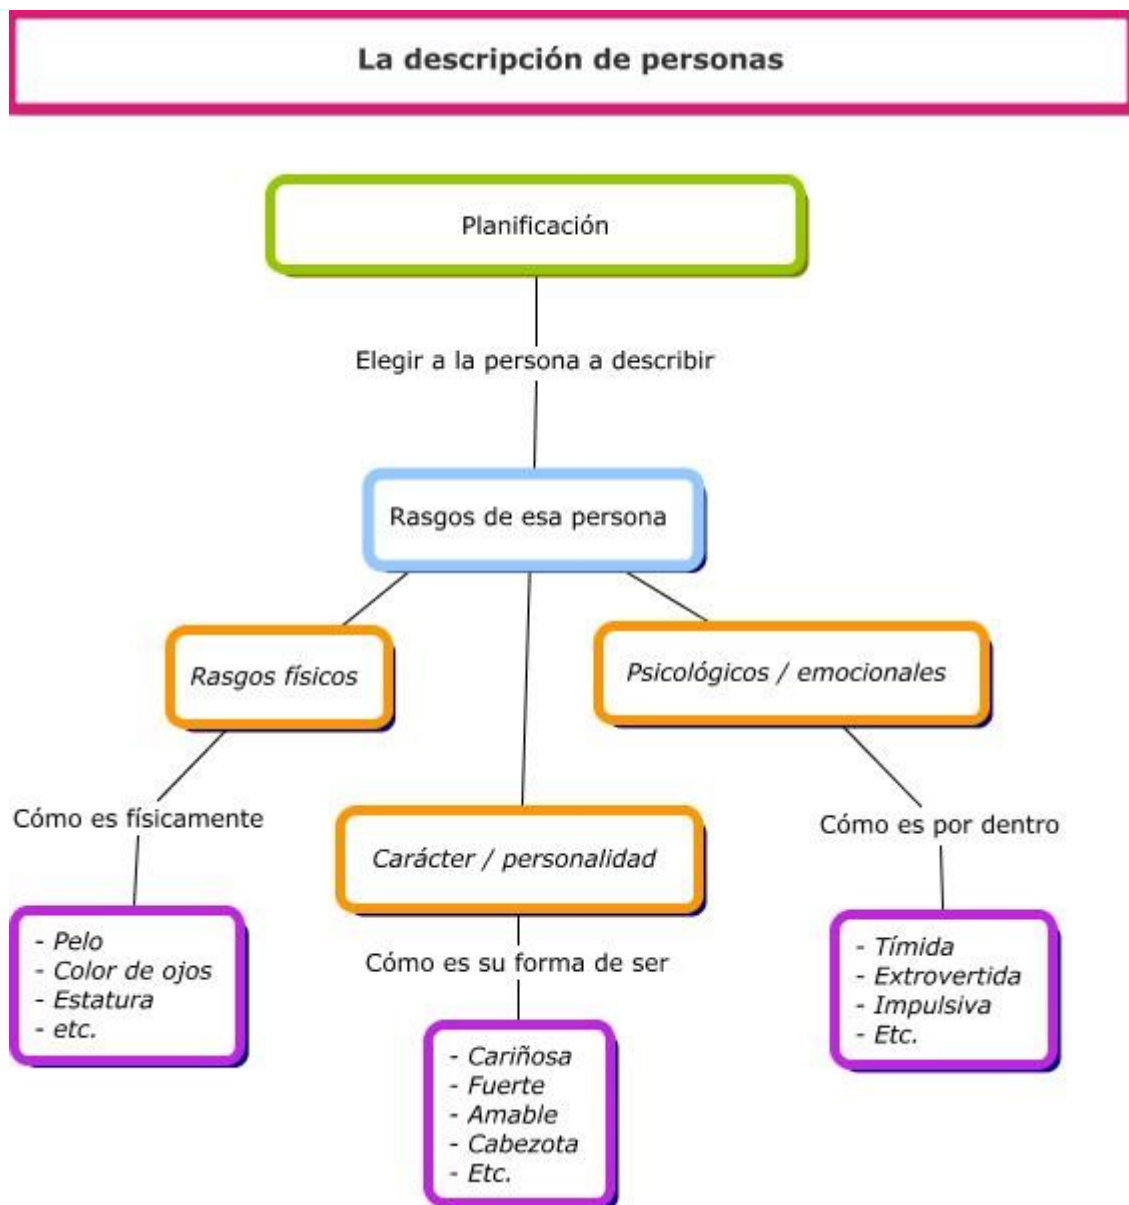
La descripción de personas

Planificación

Elegir a la persona a describir

Rasgos de esa persona

Rasgos físicos

Cómo es físicamente

- Pelo
- Color de ojos
- Estatura
- etc.

Carácter / personalidad

Cómo es su forma de ser

- Cariñosa
- Fuerte
- Amable
- Cabezota
- Etc.

Psicológicos / emocionales

Cómo es por dentro

- Tímida
- Extrovertida
- Impulsiva
- Etc.